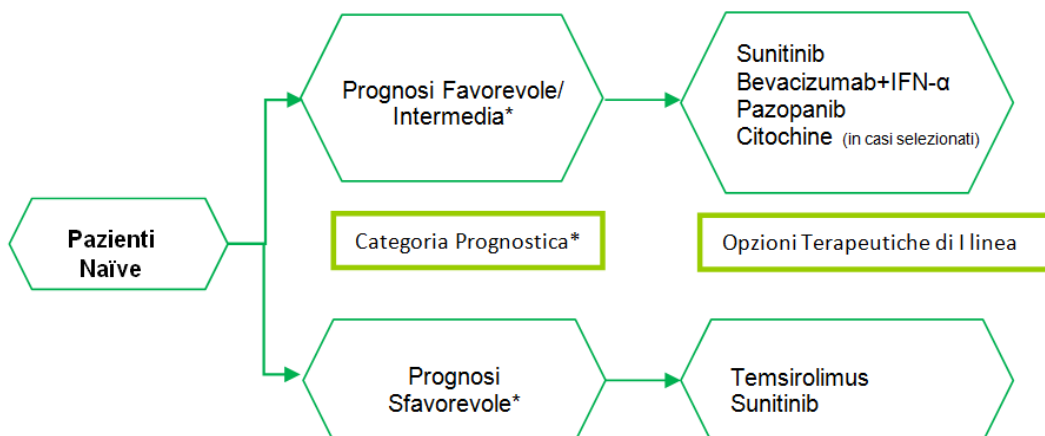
Pazienti Naïve

Prognosi Favorevole/ Intermedia*

Sunitinib
Bevacizumab+IFN-α
Pazopanib
Citochine (in casi selezionati)

Categoria Prognostica*

Opzioni Terapeutiche di I linea

Prognosi Sfavorevole*

Temsirolimus
Sunitinib